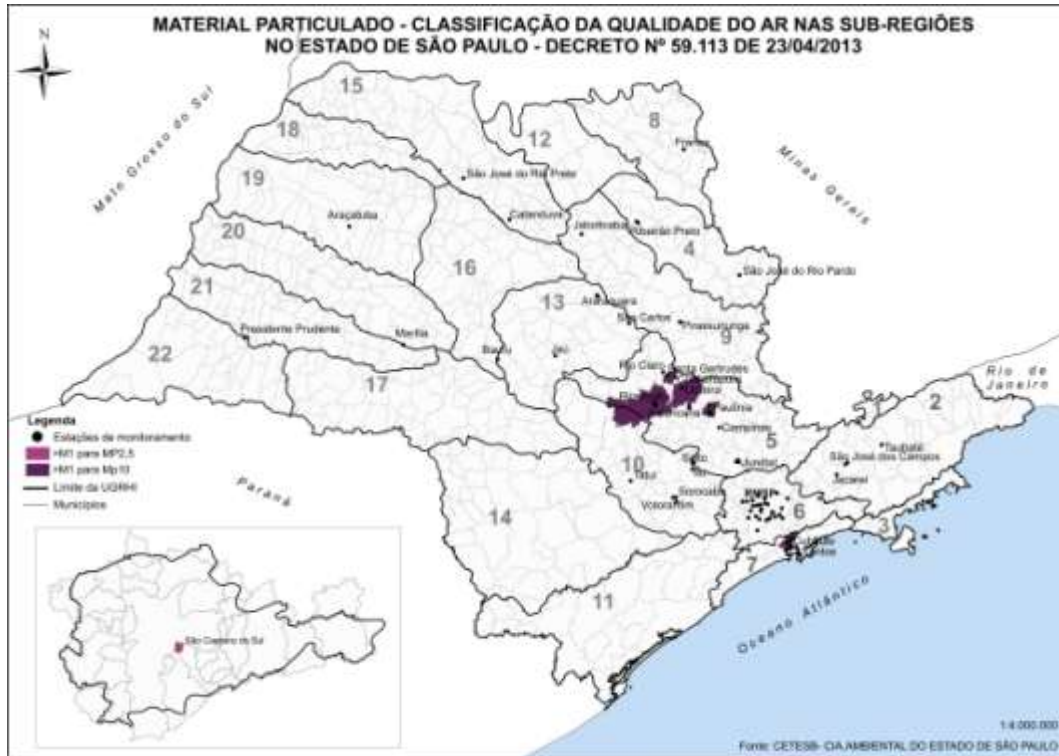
MATERIAL PARTICULADO - CLASSIFICAÇÃO DA QUALIDADE DO AR NAS SUB-REGIÕES NO ESTADO DE SÃO PAULO - DECRETO Nº 59.113 DE 23/04/2013

N

Mato Grosso do Sul

Minas Gerais

Rio de Janeiro

Paraná

Oceano Atlântico

15
18
12
8
19
20
21
22
16
13
4
9
17
5
2
10
14
6
3
7
11

Franca
São José do Rio Preto
Catanduva
Araçatuba
Jaboticabal
Ribeirão Preto
São José do Rio Pardo
Araraquara
São Carlos
Pirassununga
Presidente Prudente
Marília
Bauru
Jaú
Rio Claro
Santa Gertrudes
Paulínia
Campinas
Jundiaí
Taubaté
São José dos Campos
Jacareí
Tatuí
Sorocaba
Votorantim
Cubatão

Legenda
Estações de monitoramento
>M1 para MP2,5
>M1 para Mp10
Limite da UGRHI
Municípios

São Caetano do Sul

1:4.000.000
Fonte: CETESB- CIA AMBIENTAL DO ESTADO DE SÃO PAULO